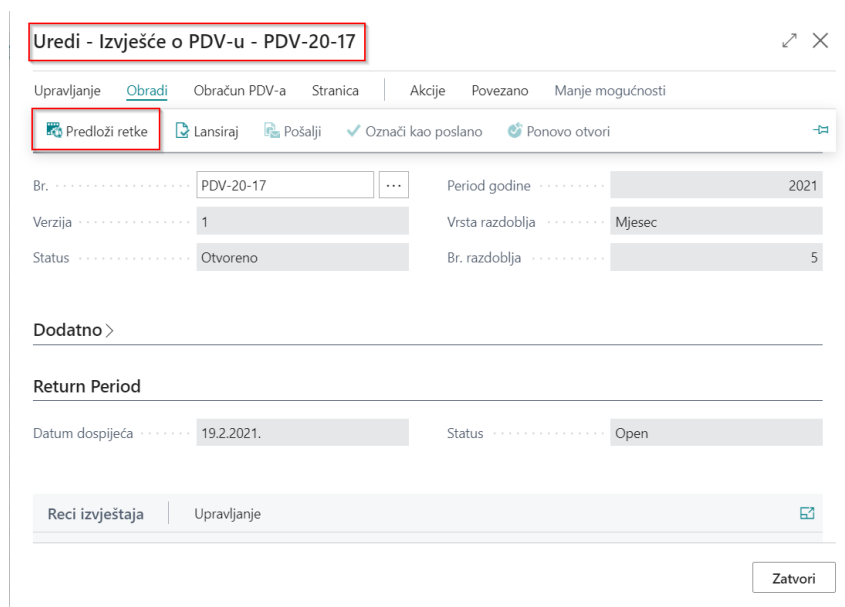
Uredi - Izvješće o PDV-u - PDV-20-17

Upravljanje Obradi Obračun PDV-a Stranica Akcije Povezano Manje mogućnosti

Predloži retke Lansiraj Pošalji Označi kao poslano Ponovo otvori

Br. PDV-20-17 ...
Period godine 2021
Verzija 1
Vrsta razdoblja Mjesec
Status Otvoreno
Br. razdoblja 5

Dodatno >

Return Period

Datum dospijeća 19.2.2021.
Status Open

Reci izvještaja Upravljanje

Zatvori